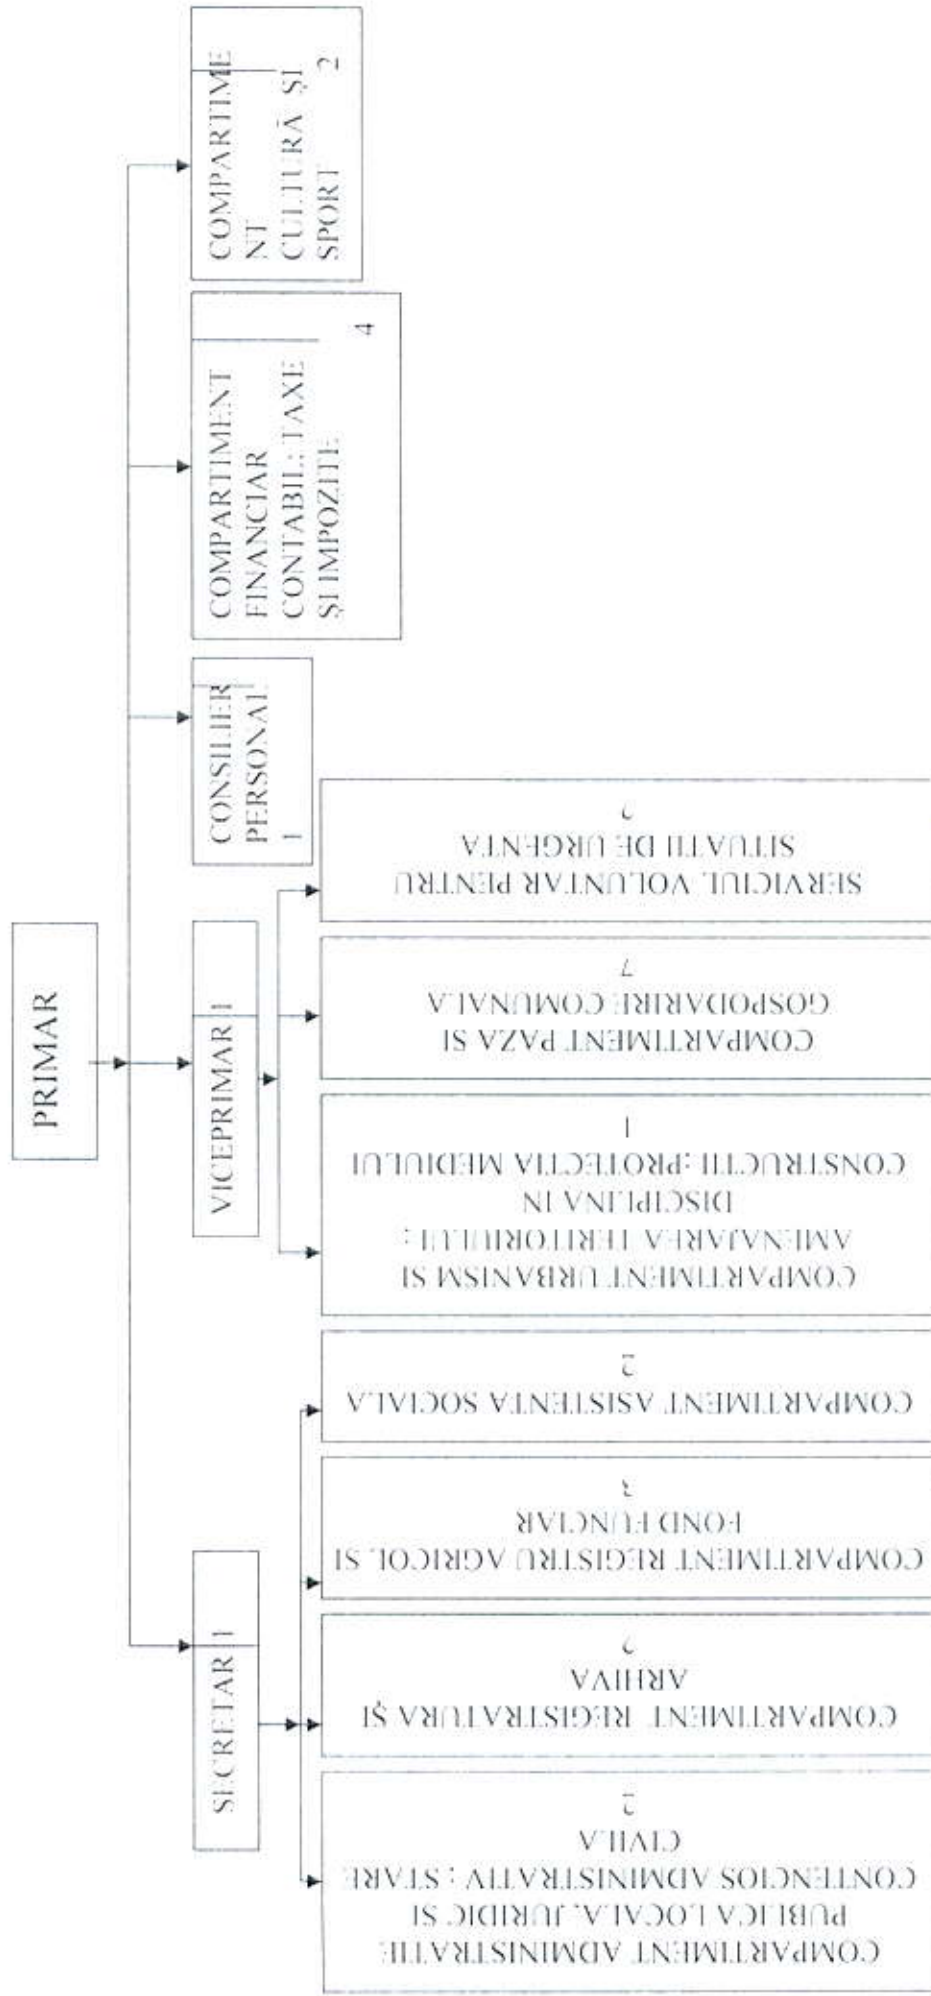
PRIMAR

COMPARTIMENT CULTURĂ ȘI SPORT 2

COMPARTIMENT FINANCIAR CONTABIL; TAXE ȘI IMPOZITE 4

CONSILIER PERSONAL 1

VICEPRIMAR 1

SERVICIUL VOLUNTAR PENTRU SITUATII DE URGENTA ?

COMPARTIMENT PAZA SI GOSPODARIRE COMUNALA 7

COMPARTIMENT URBANISM SI AMENAJAREA TERITORIULUI ; DISCIPLINA IN CONSTRUCTII ;PROTECTIA MEDIULUI 1

SECRETAR 1

COMPARTIMENT ASISTENTA SOCIALA 2

COMPARTIMENT REGISTRU AGRICOL SI FOND FUNCIAR 3

COMPARTIMENT REGISTRATURA ȘI ARHIVA ?

COMPARTIMENT ADMINISTRATIE PUBLICA LOCALA, JURIDIC SI CONTENCIOS ADMINISTRATIV ; STARE CIVILA 2